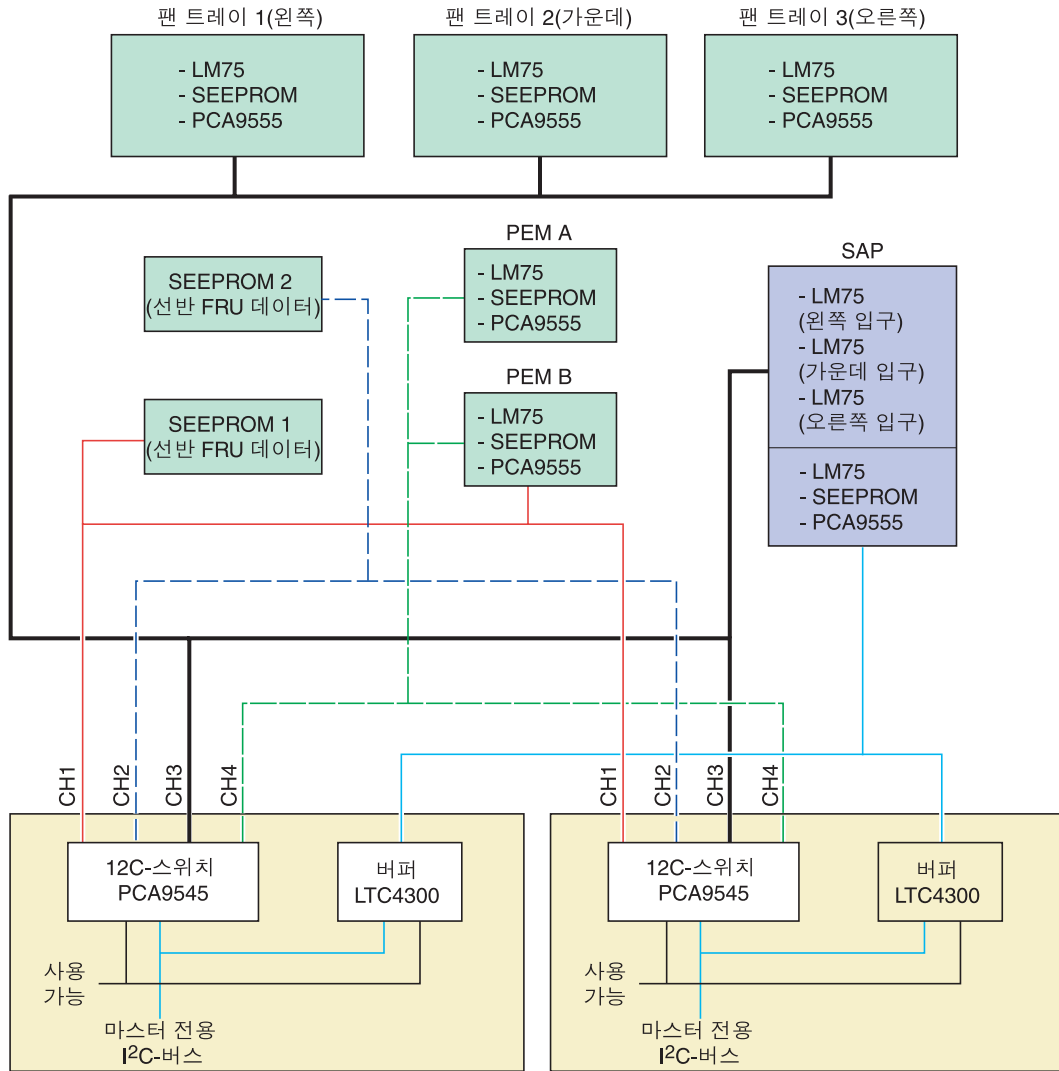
팬 트레이 1(왼쪽)
- LM75
- SEEPROM
- PCA9555

팬 트레이 2(가운데)
- LM75
- SEEPROM
- PCA9555

팬 트레이 3(오른쪽)
- LM75
- SEEPROM
- PCA9555

SEEPROM 2
(선반 FRU 데이터)

PEM A
- LM75
- SEEPROM
- PCA9555

SAP
- LM75
(왼쪽 입구)
- LM75
(가운데 입구)
- LM75
(오른쪽 입구)

- LM75
- SEEPROM
- PCA9555

SEEPROM 1
(선반 FRU 데이터)

PEM B
- LM75
- SEEPROM
- PCA9555

CH1 CH2 CH3 CH4

12C-스위치
PCA9545

버퍼
LTC4300

사용 가능

마스터 전용
$I^2C$-버스

CH1 CH2 CH3 CH4

12C-스위치
PCA9545

버퍼
LTC4300

사용 가능

마스터 전용
$I^2C$-버스